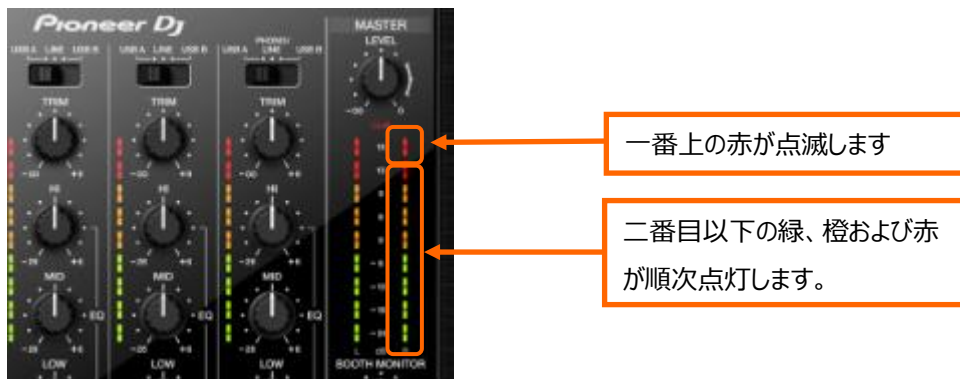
Pioneer DJ

USB A LINE USB B
USB A LINE USB B
PHONO LINE USB B

TRIM
TRIM
TRIM

HI
HI
HI

MID
MID
MID

EQ
EQ
EQ

LOW
LOW
LOW

MASTER
LEVEL

BOOTH MONITOR

一番上の赤が点滅します

二番目以下の緑、橙および赤が順次点灯します。